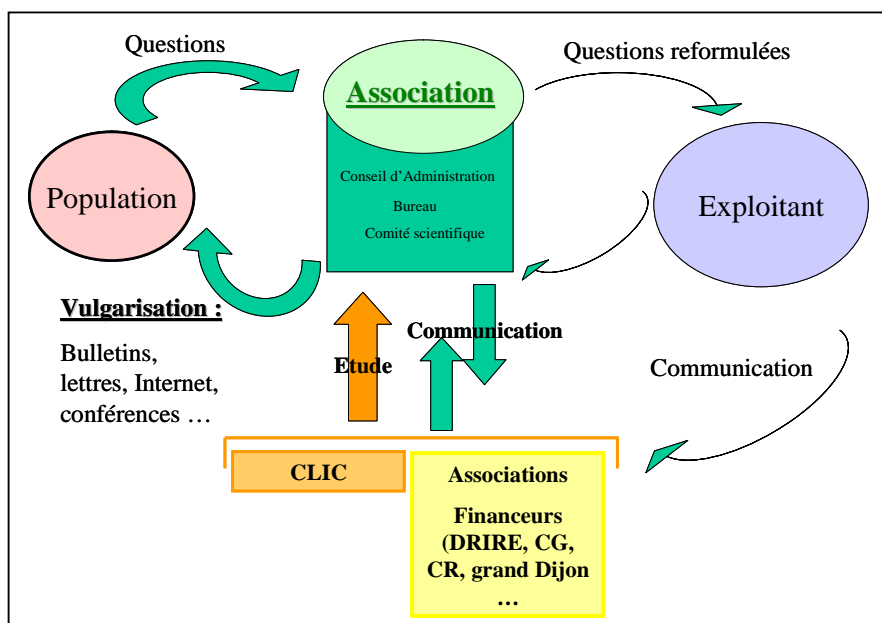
Questions

Association

Questions reformulées

Conseil d'Administration

Bureau

Comité scientifique

Population

Exploitant

Vulgarisation :

Bulletins, lettres, Internet, conférences …

Communication

Etude

Communication

CLIC

Associations

Financeurs (DRIRE, CG, CR, grand Dijon …